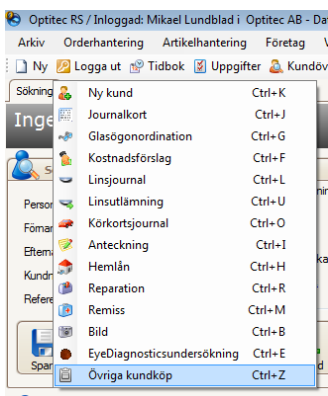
Optitec RS / Inloggad: Mikael Lundblad i Optitec AB - Da

Arkiv Orderhantering Artikelhantering Företag V

Ny Logga ut Tidbok Uppgifter Kundv

Sökning

Inge

S

Person

Förnar

Efternr

Kundn

Refere

Spar

| | |
|---|---|
| Ny kund | Ctrl+K |
| Journalkort | Ctrl+J |
| Glasögonordination | Ctrl+G |
| Kostnadsförslag | Ctrl+F |
| Linsjournal | Ctrl+L |
| Linsutlämning | Ctrl+U |
| Körkortsjournal | Ctrl+O |
| Anteckning | Ctrl+I |
| Hemlån | Ctrl+H |
| Reparation | Ctrl+R |
| Remiss | Ctrl+M |
| Bild | Ctrl+B |
| EyeDiagnosticsundersökning | Ctrl+E |
| Övriga kundköp | Ctrl+Z |